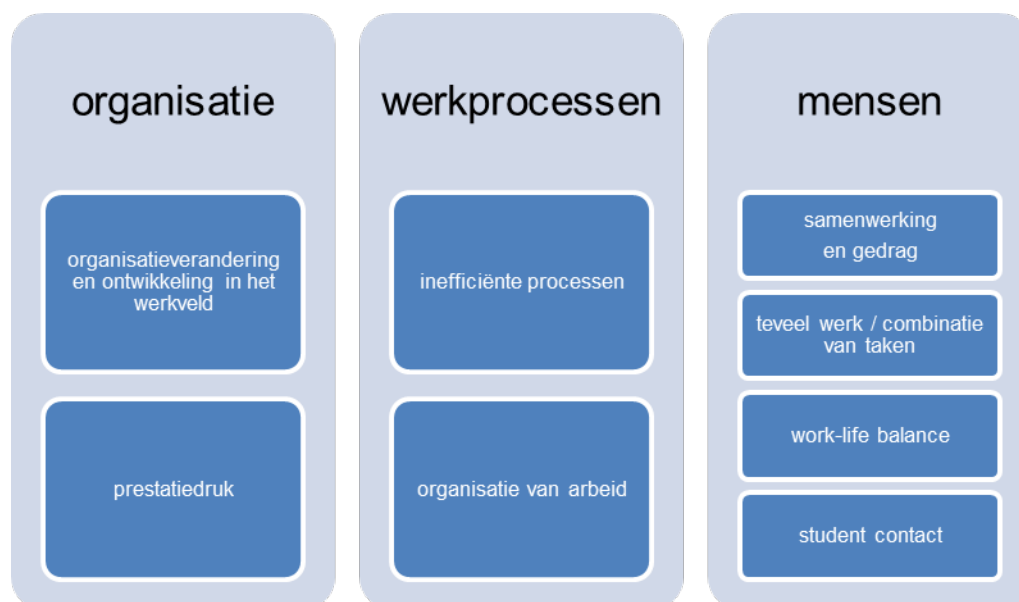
organisatie

organisatieverandering en ontwikkeling in het werkveld

prestatiedruk

werkprocessen

inefficiënte processen

organisatie van arbeid

mensen

samenwerking en gedrag

teveel werk / combinatie van taken

work-life balance

student contact